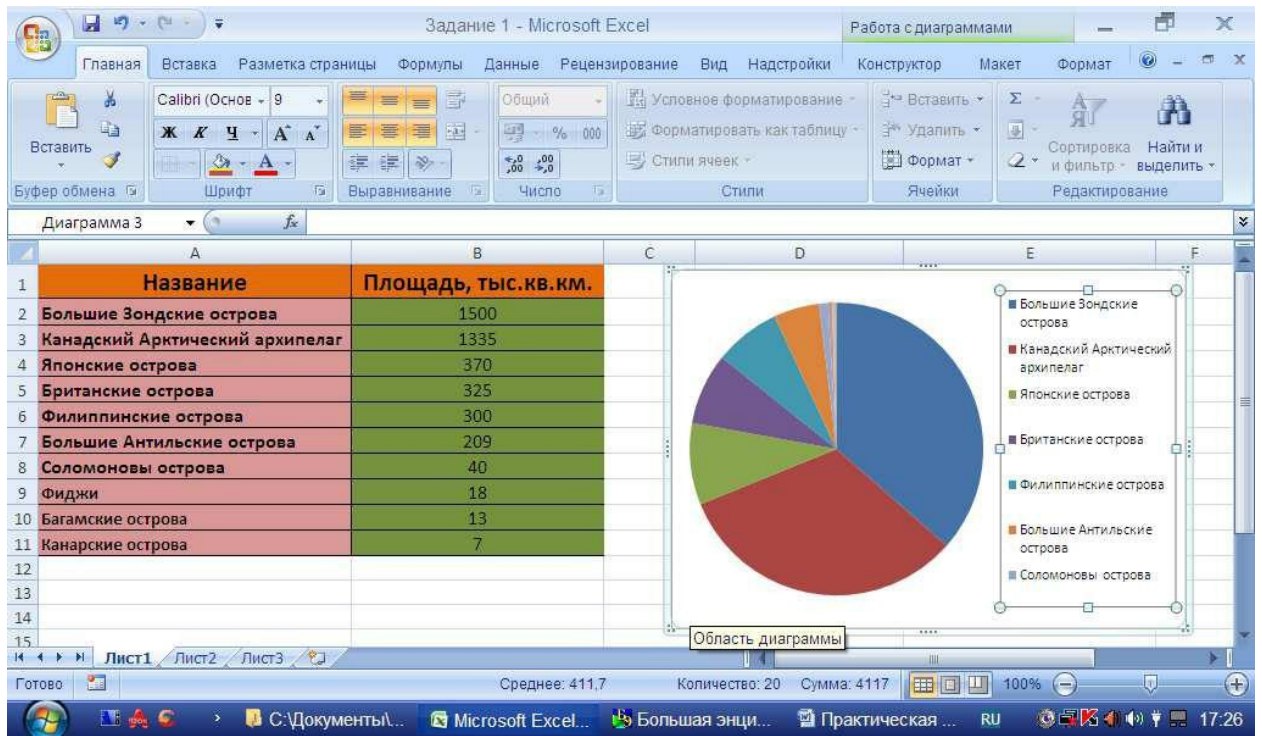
Задание 1 - Microsoft Excel

Работа с диаграммами

Главная Вставка Разметка страницы Формулы Данные Рецензирование Вид Надстройки Конструктор Макет Формат

Вставить
Буфер обмена
Calibri (Основ - 9
Ж К Ч A A
Шрифт
Выравнивание
Общий
% 000
Число
Условное форматирование
Форматировать как таблицу
Стили ячеек
Стили
Вставить
Удалить
Формат
Ячейки
Сортировка и фильтр
Найти и выделить
Редактирование

Диаграмма 3

| | A | B |
|---|---|---|
| 1 | Название | Площадь, тыс.кв.км. |
| 2 | Большие Зондские острова | 1500 |
| 3 | Канадский Арктический архипелаг | 1335 |
| 4 | Японские острова | 370 |
| 5 | Британские острова | 325 |
| 6 | Филиппинские острова | 300 |
| 7 | Большие Антильские острова | 209 |
| 8 | Соломоновы острова | 40 |
| 9 | Фиджи | 18 |
| 10 | Багамские острова | 13 |
| 11 | Канарские острова | 7 |
| 12 | | |
| 13 | | |
| 14 | | |
| 15 | | |

Большие Зондские острова
Канадский Арктический архипелаг
Японские острова
Британские острова
Филиппинские острова
Большие Антильские острова
Соломоновы острова

Область диаграммы

Лист1 Лист2 Лист3

Готово Среднее: 411,7 Количество: 20 Сумма: 4117 100%

C:\Документы\... Microsoft Excel... Большая энци... Практическая ... RU 17:26